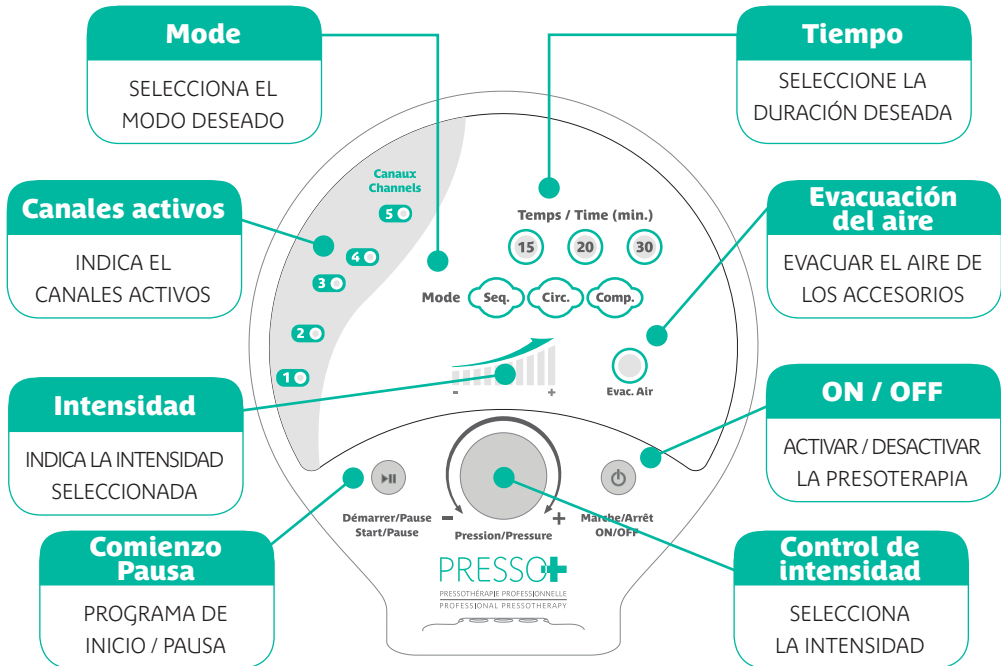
Mode

SELECCIONA EL MODO DESEADO

Tiempo

SELECCIONE LA DURACIÓN DESEADA

Canales activos

INDICA EL CANALES ACTIVOS

Evacuación del aire

EVACUAR EL AIRE DE LOS ACCESORIOS

Intensidad

INDICA LA INTENSIDAD SELECCIONADA

ON / OFF

ACTIVAR / DESACTIVAR LA PRESOTERAPIA

Comienzo Pausa

PROGRAMA DE INICIO / PAUSA

Control de intensidad

SELECCIONA LA INTENSIDAD

Canaux Channels

5

4

3

2

1

Temps / Time (min.)

15 20 30

Mode Seq. Circ. Comp.

- +

Evac. Air

Démarrer/Pause Start/Pause

Pression/Pressure

Marche/Arrêt ON/OFF

PRESSO+

PRESSOTHÉRAPIE PROFESSIONNELLE
PROFESSIONAL PRESSOTHERAPY